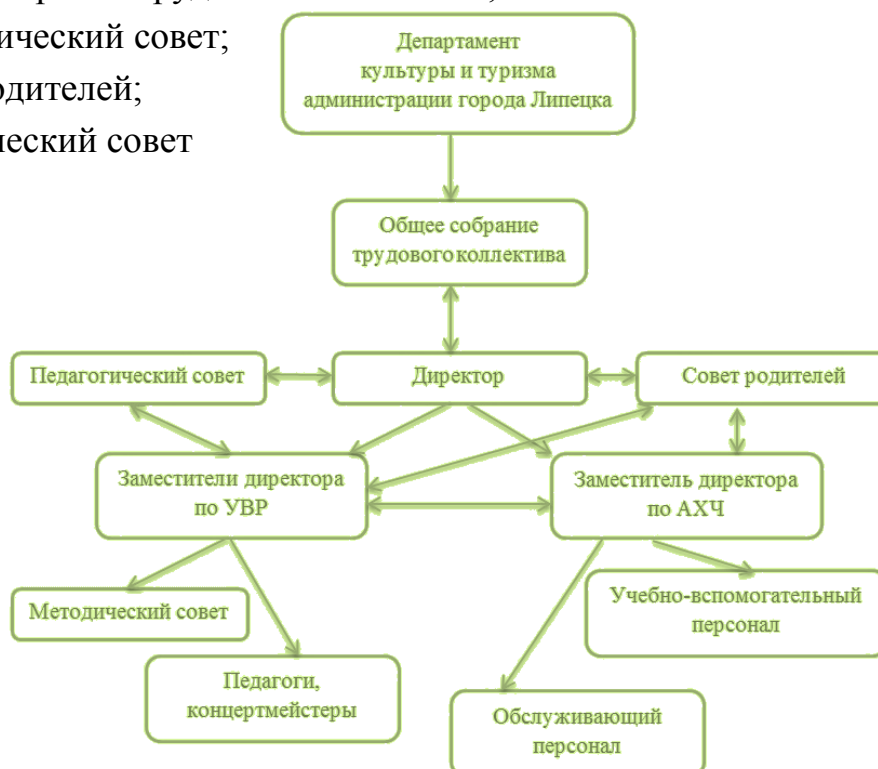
ический совет;
одителей;
ческий совет

Департамент культуры и туризма администрации города Липецка

Общее собрание трудового коллектива

Педагогический совет

Директор

Совет родителей

Заместители директора по УВР

Заместитель директора по АХЧ

Методический совет

Педагоги, концертмейстеры

Учебно-вспомогательный персонал

Обслуживающий персонал